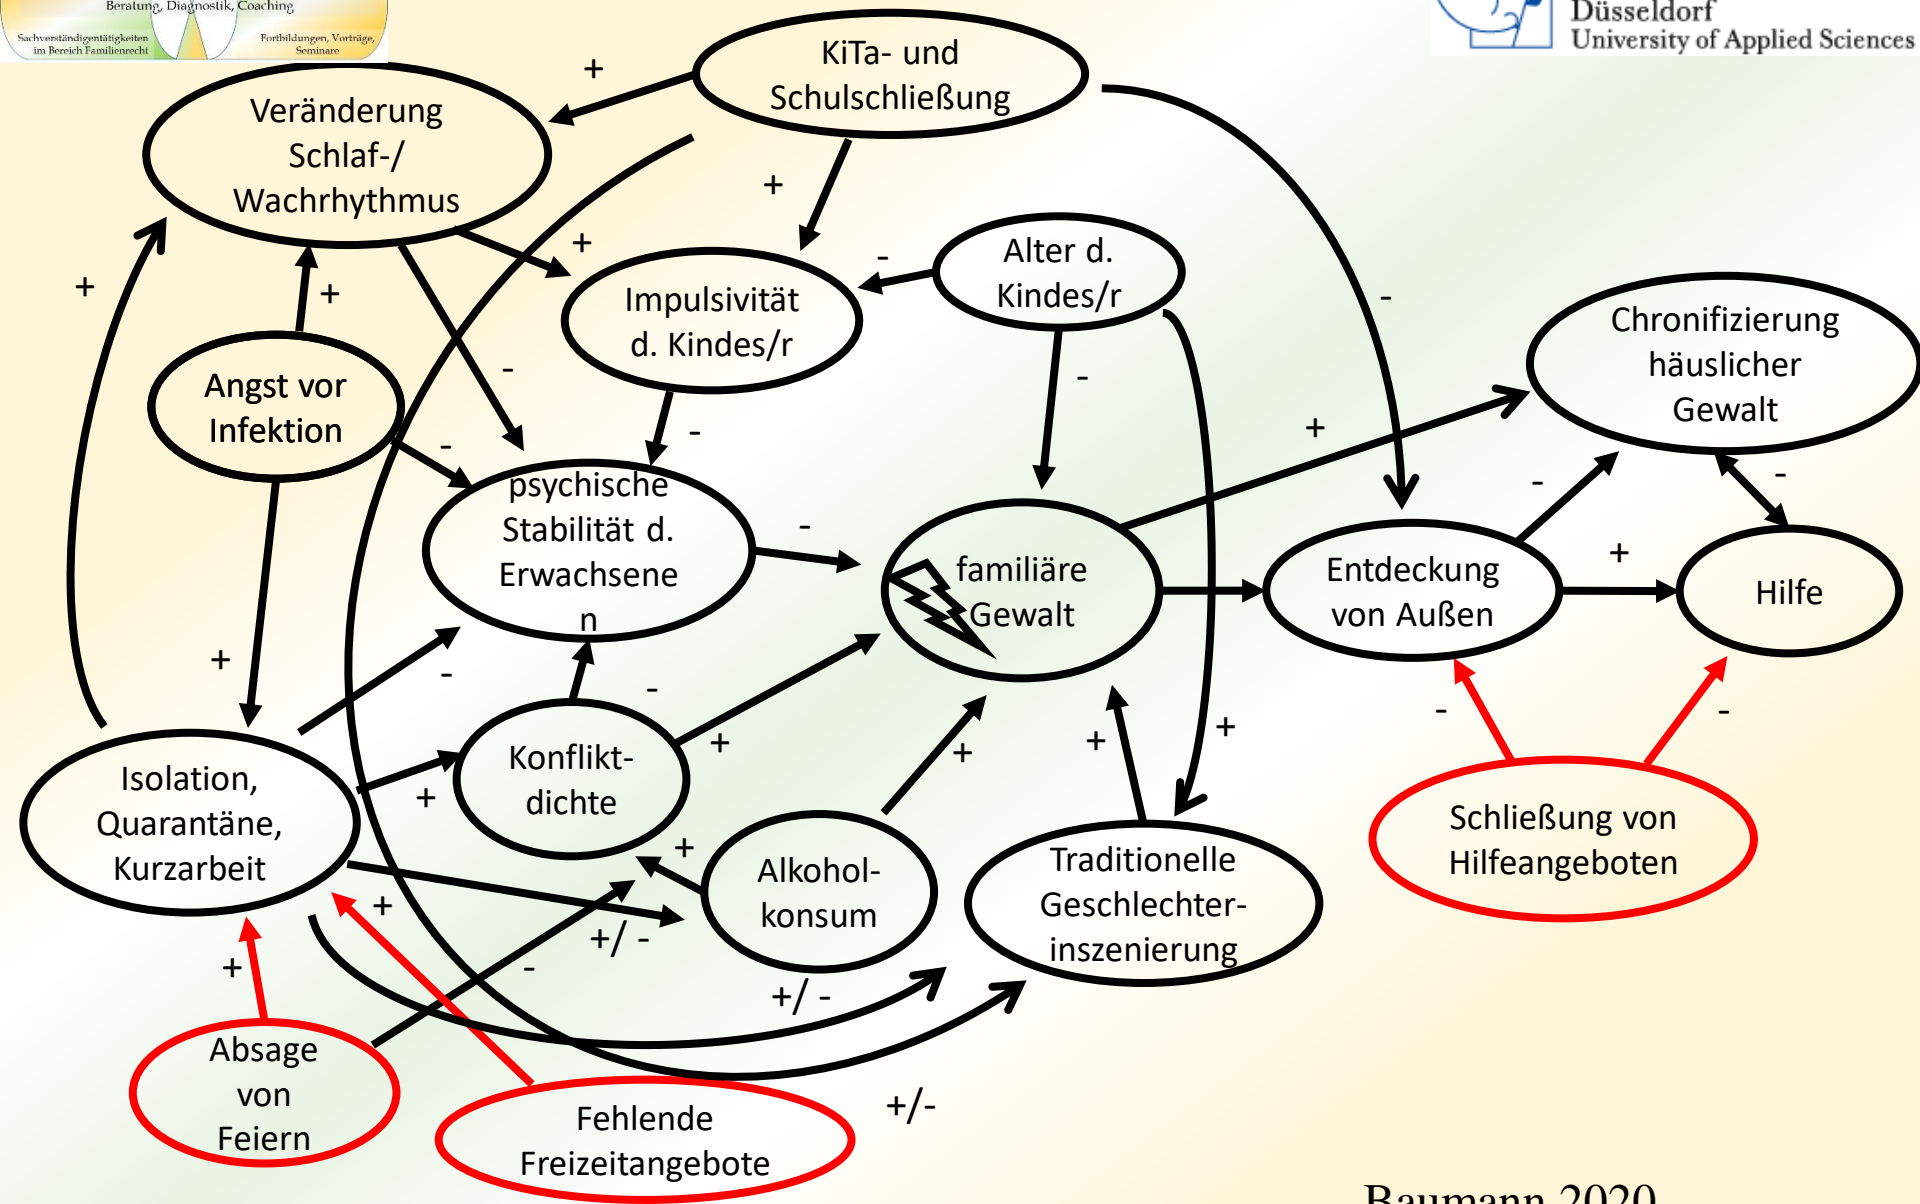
Beratung, Diagnostik, Coaching
Sachverständigentätigkeiten im Bereich Familienrecht
Fortbildungen, Vorträge, Seminare

Düsseldorf
University of Applied Sciences

KiTa- und Schulschließung

Veränderung Schlaf-/ Wachrhythmus

Impulsivität d. Kindes/r

Alter d. Kindes/r

Chronifizierung häuslicher Gewalt

Angst vor Infektion

psychische Stabilität d. Erwachsenen

familiäre Gewalt

Entdeckung von Außen

Hilfe

Isolation, Quarantäne, Kurzarbeit

Konflikt-dichte

Alkohol-konsum

Traditionelle Geschlechter-inszenierung

Schließung von Hilfeangeboten

Absage von Feiern

Fehlende Freizeitangebote

+ + + + + - - - - - - - + - - + - + + + + + + + + - - + +/ - +/ - +/- - - -

Baumann 2020